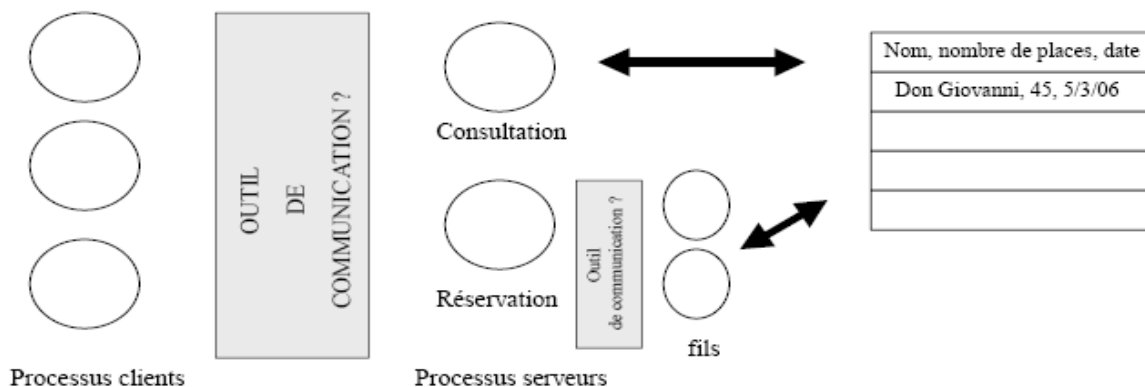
OUTIL
DE
COMMUNICATION ?

Consultation

Réservation

Outil
de communication ?

fils

| Nom, nombre de places, date |
|---|
| Don Giovanni, 45, 5/3/06 |
| |
| |
| |

Processus clients

Processus serveurs